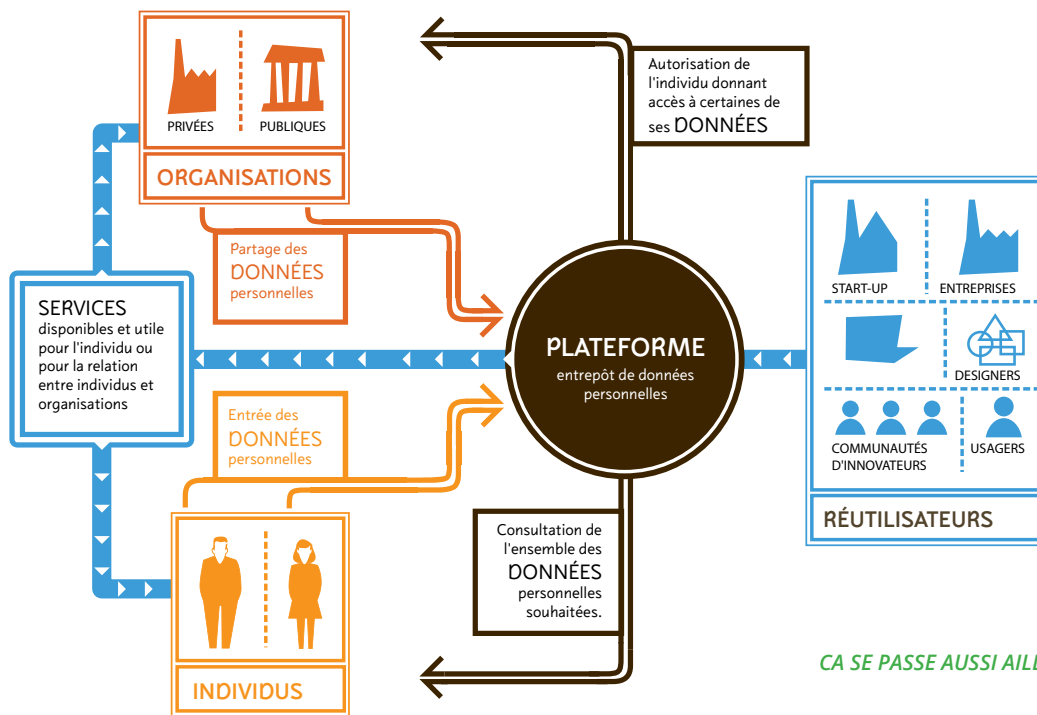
PRIVÉES

PUBLIQUES

ORGANISATIONS

Autorisation de l'individu donnant accès à certaines de ses DONNÉES

Partage des DONNÉES personnelles

SERVICES disponibles et utile pour l'individu ou pour la relation entre individus et organisations

PLATEFORME

entrepôt de données personnelles

START-UP

ENTREPRISES

DESIGNERS

COMMUNAUTÉS D'INNOVATEURS

USAGERS

RÉUTILISATEURS

Entrée des DONNÉES personnelles

Consultation de l'ensemble des DONNÉES personnelles souhaitées.

INDIVIDUS

CA SE PASSE AUSSI AIL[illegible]